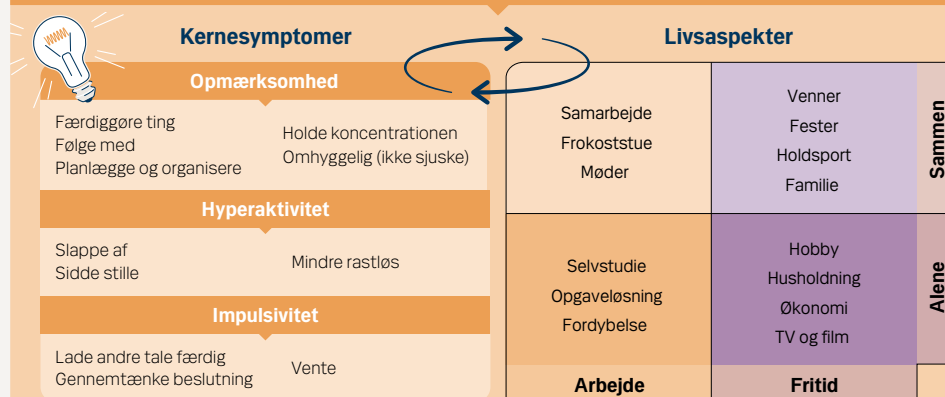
Kernesymptomer

Opmærksomhed

Færdiggøre ting
Følge med
Planlægge og organisere

Holde koncentrationen
Omhyggelig (ikke sjuske)

Hyperaktivitet

Slappe af
Sidde stille

Mindre rastløs

Impulsivitet

Lade andre tale færdig
Gennemtænke beslutning

Vente

Livsaspekter

| | | |
|---|---|---|
| Samarbejde<br>Frokoststue<br>Møder | Venner<br>Fester<br>Holdsport<br>Familie | Sammen |
| Selvstudie<br>Opgaveløsning<br>Fordybelse | Hobby<br>Husholdning<br>Økonomi<br>TV og film | Alene |
| Arbejde | Fritid | |